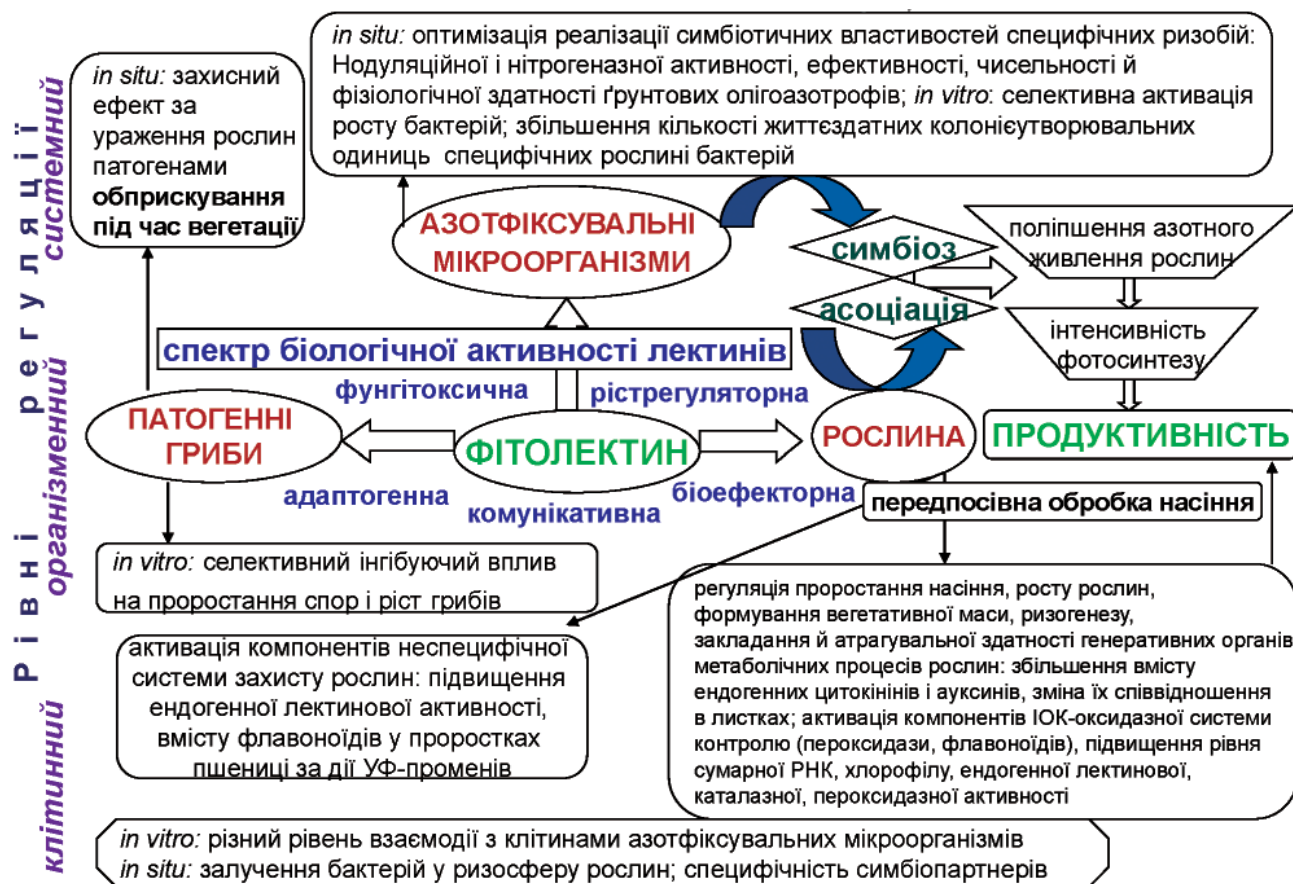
Рівні регуляції
системний
організменний
клітинний

in situ: захисний ефект за ураження рослин патогенами обприскування під час вегетації

in situ: оптимізація реалізації симбіотичних властивостей специфічних ризобій: Нодуляційної і нітрогеназної активності, ефективності, чисельності й фізіологічної здатності ґрунтових олігоазотрофів; in vitro: селективна активація росту бактерій; збільшення кількості життєздатних колонієутворювальних одиниць специфічних рослині бактерій

АЗОТФІКСУВАЛЬНІ МІКРООРГАНІЗМИ

симбіоз

асоціація

поліпшення азотного живлення рослин

інтенсивність фотосинтезу

спектр біологічної активності лектинів

фунгітоксична

рістрегуляторна

ПАТОГЕННІ ГРИБИ

ФІТОЛЕКТИН

РОСЛИНА

ПРОДУКТИВНІСТЬ

адаптогенна

комунікативна

біоефекторна

передпосівна обробка насіння

in vitro: селективний інгібуючий вплив на проростання спор і ріст грибів

регуляція проростання насіння, росту рослин, формування вегетативної маси, ризогенезу, закладання й атрагувальної здатності генеративних органів метаболічних процесів рослин: збільшення вмісту ендогенних цитокінінів і ауксинів, зміна їх співвідношення в листках; активація компонентів ІОК-оксидазної системи контролю (пероксидази, флавоноїдів), підвищення рівня сумарної РНК, хлорофілу, ендогенної лектинової, каталазної, пероксидазної активності

активація компонентів неспецифічної системи захисту рослин: підвищення ендогенної лектинової активності, вмісту флавоноїдів у проростках пшениці за дії УФ-променів

in vitro: різний рівень взаємодії з клітинами азотфіксувальних мікроорганізмів
in situ: залучення бактерій у ризосферу рослин; специфічність симбіопартнерів